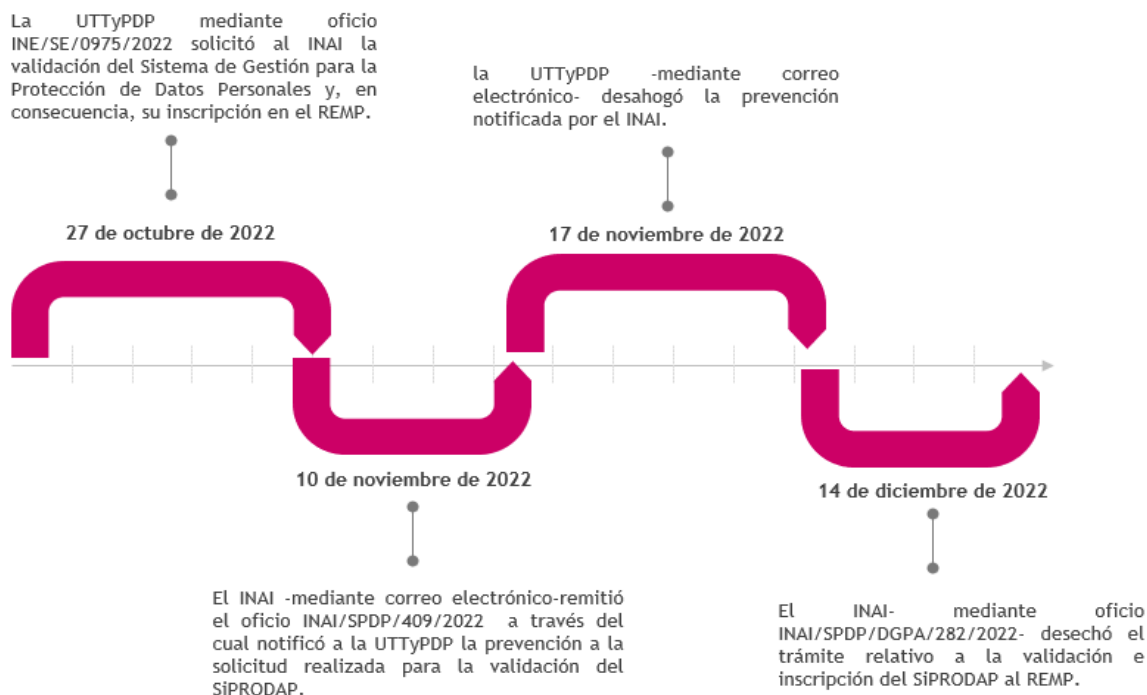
La UTTyPDP mediante oficio INE/SE/0975/2022 solicitó al INAI la validación del Sistema de Gestión para la Protección de Datos Personales y, en consecuencia, su inscripción en el REMP.

27 de octubre de 2022

la UTTyPDP -mediante correo electrónico- desahogó la prevención notificada por el INAI.

17 de noviembre de 2022

10 de noviembre de 2022

El INAI -mediante correo electrónico-remitió el oficio INAI/SPDP/409/2022 a través del cual notificó a la UTTyPDP la prevención a la solicitud realizada para la validación del SiPRODAP.

14 de diciembre de 2022

El INAI- mediante oficio INAI/SPDP/DGPA/282/2022- desechó el trámite relativo a la validación e inscripción del SiPRODAP al REMP.